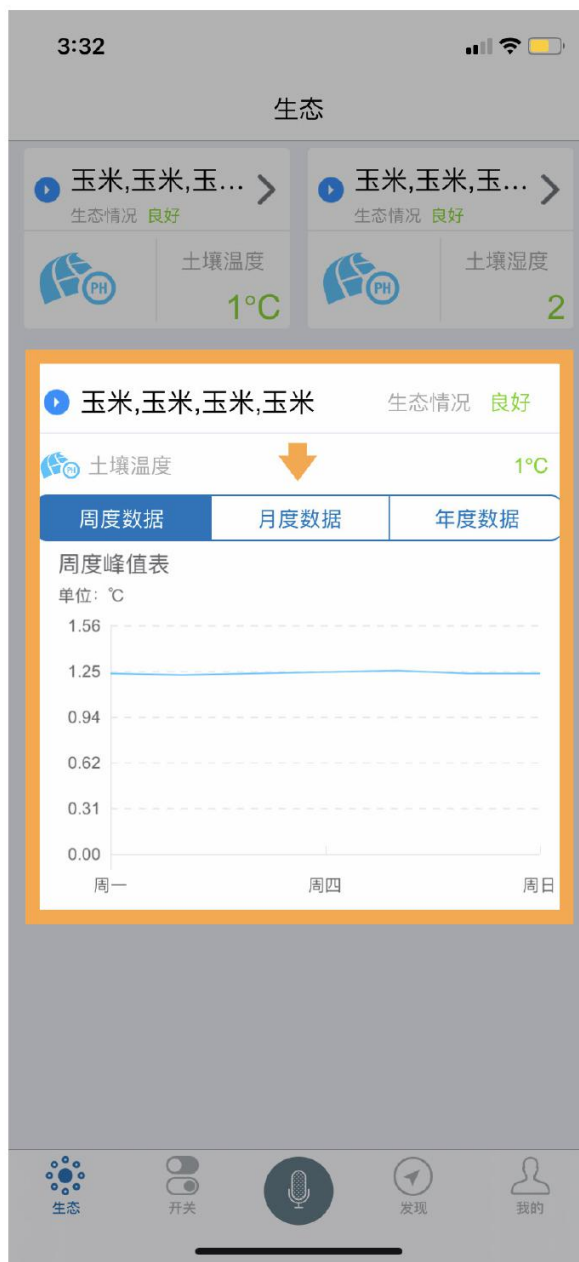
3:32

生态

玉米,玉米,玉...
生态情况 良好
PH
土壤温度
1°C

玉米,玉米,玉...
生态情况 良好
PH
土壤湿度
2

玉米,玉米,玉米,玉米
生态情况 良好
PH 土壤温度
1°C

| 周度数据 | 月度数据 | 年度数据 |
|---|---|---|

周度峰值表
单位：℃
1.56
1.25
0.94
0.62
0.31
0.00
周一
周四
周日

生态
开关
发现
我的